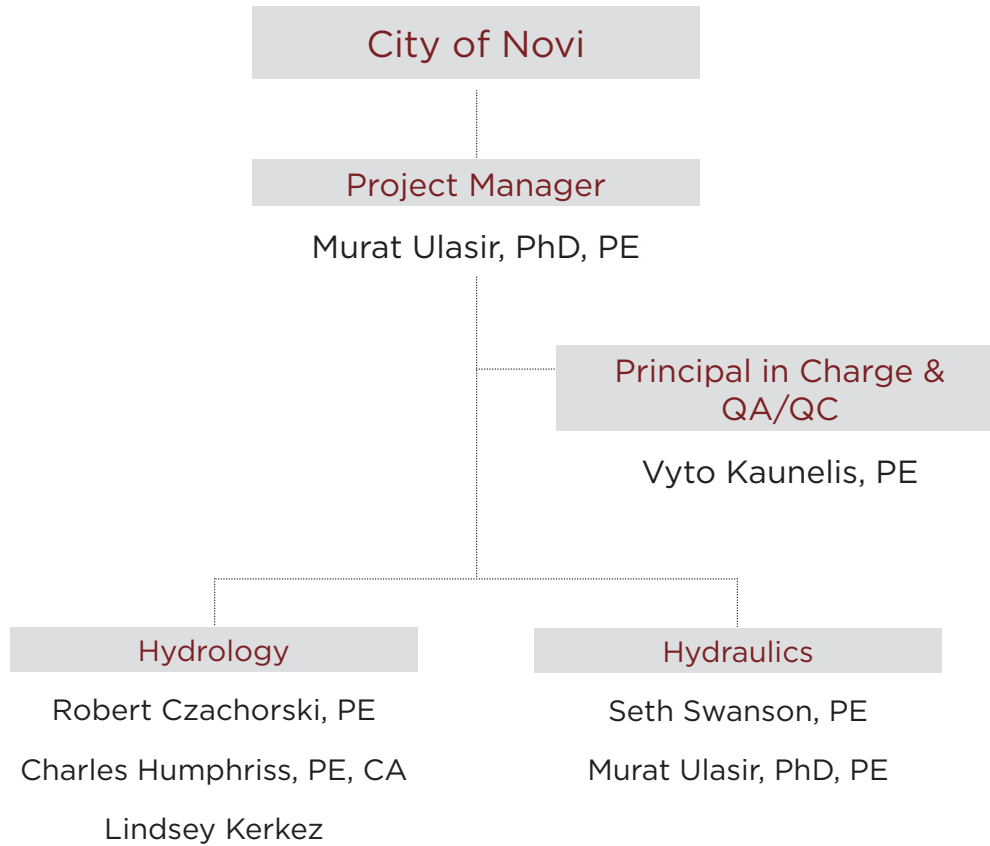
City of Novi

Project Manager

Murat Ulasir, PhD, PE

Principal in Charge & QA/QC

Vyto Kaunelis, PE

Hydrology

Robert Czachorski, PE

Charles Humphriss, PE, CA

Lindsey Kerkez

Hydraulics

Seth Swanson, PE

Murat Ulasir, PhD, PE